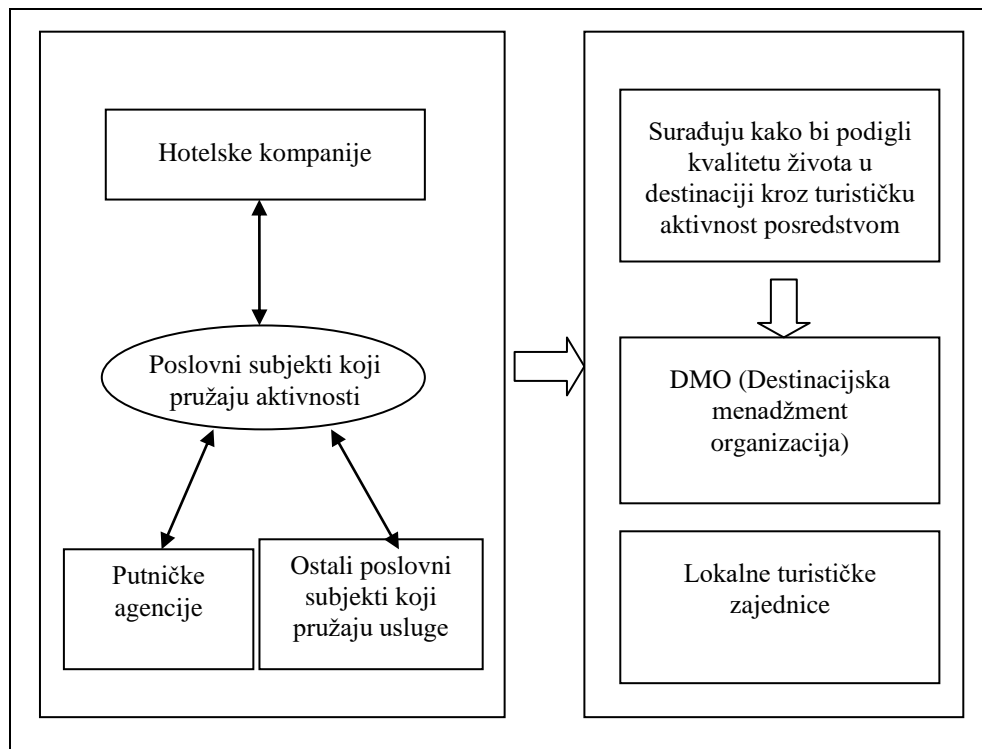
Hotelske kompanije

Poslovni subjekti koji pružaju aktivnosti

Putničke agencije

Ostali poslovni subjekti koji pružaju usluge

Surađuju kako bi podigli kvalitetu života u destinaciji kroz turističku aktivnost posredstvom

DMO (Destinacijska menadžment organizacija)

Lokalne turističke zajednice